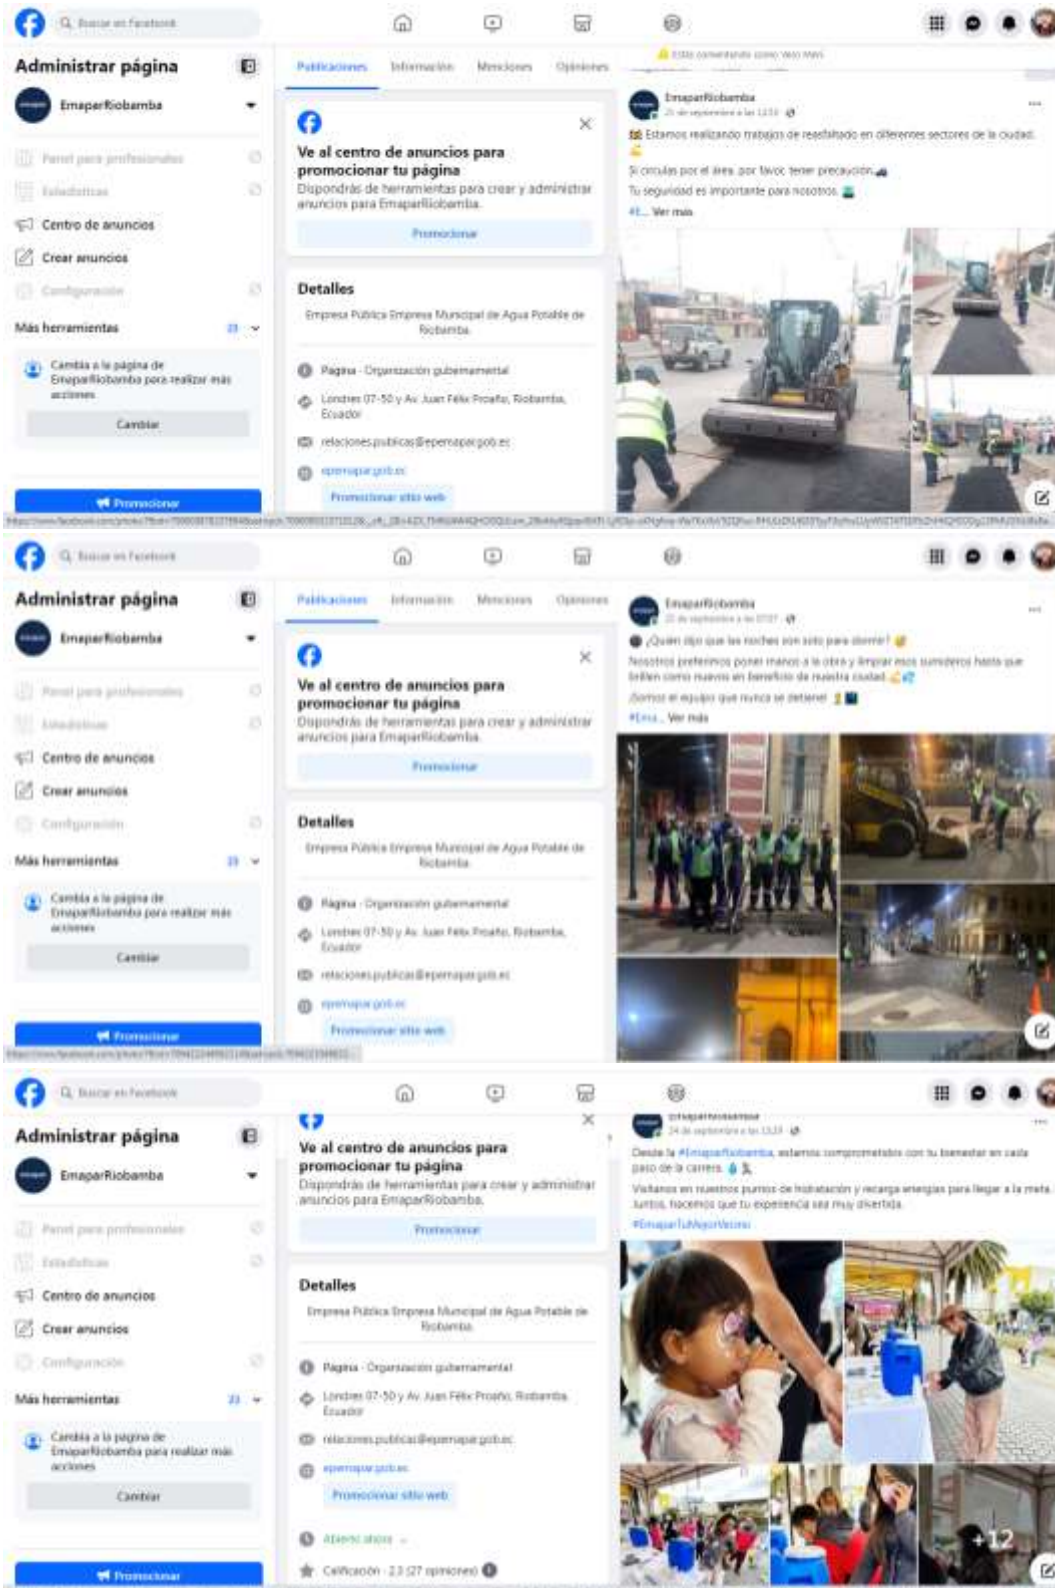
Buscar en Facebook

Administrar página

EmaparRiobamba

Panel para profesionales

Estadísticas

Centro de anuncios

Crear anuncios

Configuración

Más herramientas

Cambia a la página de EmaparRiobamba para realizar más acciones

Cambiar

Promocionar

Publicaciones Información Menciones Opiniones

Ve al centro de anuncios para promocionar tu página

Dispondrás de herramientas para crear y administrar anuncios para EmaparRiobamba.

Promocionar

Detalles

Empresa Pública Empresa Municipal de Agua Potable de Riobamba.

Página · Organización gubernamental

Londres 07-50 y Av. Juan Félix Proaño, Riobamba, Ecuador

relacionespublicas@epemapar.gob.ec

epemapar.gob.ec

Promocionar sitio web

EmaparRiobamba

Estamos realizando trabajos de reasfaltado en diferentes sectores de la ciudad.

Si circulas por el área, por favor, tener precaución.

Tu seguridad es importante para nosotros.

Ver más

Buscar en Facebook

Administrar página

EmaparRiobamba

Panel para profesionales

Estadísticas

Centro de anuncios

Crear anuncios

Configuración

Más herramientas

Cambia a la página de EmaparRiobamba para realizar más acciones

Cambiar

Promocionar

Publicaciones Información Menciones Opiniones

Ve al centro de anuncios para promocionar tu página

Dispondrás de herramientas para crear y administrar anuncios para EmaparRiobamba.

Promocionar

Detalles

Empresa Pública Empresa Municipal de Agua Potable de Riobamba.

Página · Organización gubernamental

Londres 07-50 y Av. Juan Félix Proaño, Riobamba, Ecuador

relacionespublicas@epemapar.gob.ec

epemapar.gob.ec

Promocionar sitio web

EmaparRiobamba

¿Quién dijo que las noches son solo para dormir?

Nosotros preferimos poner manos a la obra y limpiar esos sumideros hasta que brillen como nuevos en beneficio de nuestra ciudad.

¡Somos el equipo que nunca se detiene!

Ver más

Buscar en Facebook

Administrar página

EmaparRiobamba

Panel para profesionales

Estadísticas

Centro de anuncios

Crear anuncios

Configuración

Más herramientas

Cambia a la página de EmaparRiobamba para realizar más acciones

Cambiar

Promocionar

Ve al centro de anuncios para promocionar tu página

Dispondrás de herramientas para crear y administrar anuncios para EmaparRiobamba.

Promocionar

Detalles

Empresa Pública Empresa Municipal de Agua Potable de Riobamba.

Página · Organización gubernamental

Londres 07-50 y Av. Juan Félix Proaño, Riobamba, Ecuador

relacionespublicas@epemapar.gob.ec

epemapar.gob.ec

Promocionar sitio web

Abierto ahora

Calificación · 2.3 (27 opiniones)

EmaparRiobamba

24 de septiembre a las 13:23

Desde la #EmaparRiobamba, estamos comprometidos con tu bienestar en cada paso de la carrera.

Visítanos en nuestros puntos de hidratación y recarga energías para llegar a la meta. Juntos, hacemos que tu experiencia sea muy divertida.

#EmaparTuMejorVecino

+12